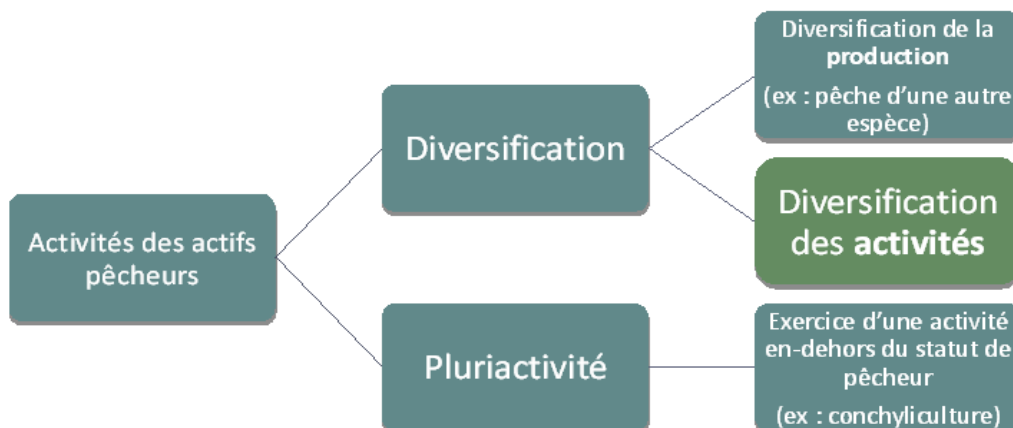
Activités des actifs pêcheurs

Diversification

Diversification de la **production**
(ex : pêche d'une autre espèce)

Diversification des **activités**

Pluriactivité

Exercice d'une activité en-dehors du statut de pêcheur
(ex : conchyliculture)